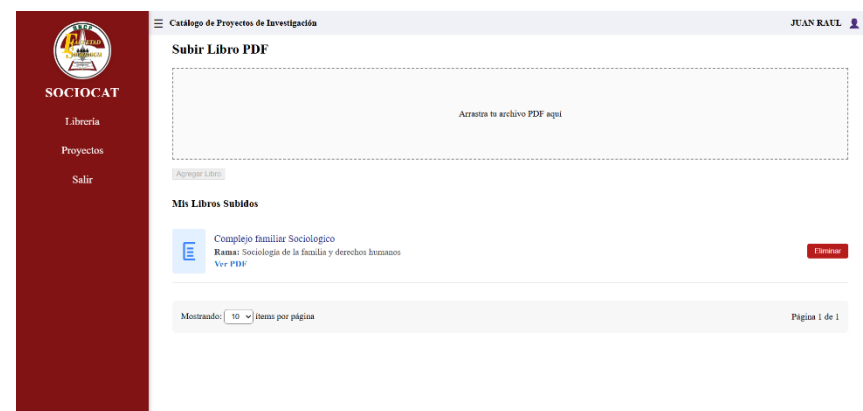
SOCIOCAT

Libreria

Proyectos

Salir

Catálogo de Proyectos de Investigación

JUAN RAUL

Subir Libro PDF

Arrastra tu archivo PDF aquí

Agregar Libro

Mis Libros Subidos

Complejo familiar Sociologico
Rama: Sociología de la familia y derechos humanos
Ver PDF

Eliminar

Mostrando: 10 ítems por página

Página 1 de 1